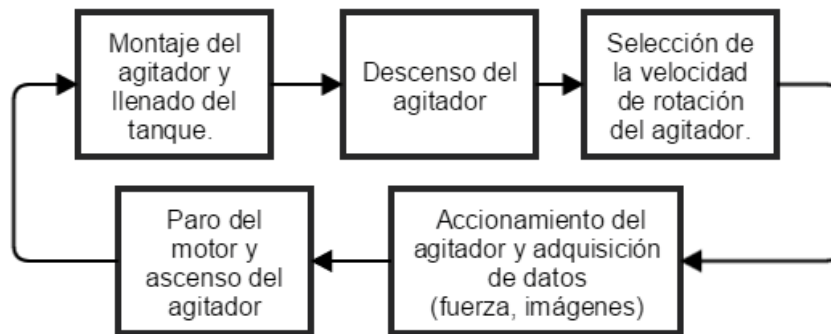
Montaje del agitador y llenado del tanque.

Descenso del agitador

Selección de la velocidad de rotación del agitador.

Accionamiento del agitador y adquisición de datos (fuerza, imágenes)

Paro del motor y ascenso del agitador